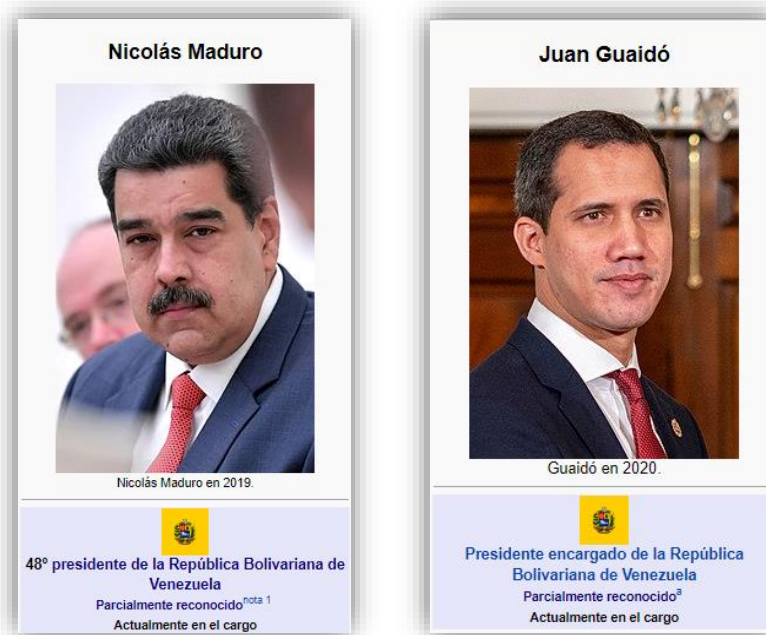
Nicolás Maduro

Nicolás Maduro en 2019.

48º presidente de la República Bolivariana de Venezuela

Parcialmente reconocido$^{nota\ 1}$

Actualmente en el cargo

Juan Guaidó

Guaidó en 2020.

Presidente encargado de la República Bolivariana de Venezuela

Parcialmente reconocido$^{a}$

Actualmente en el cargo